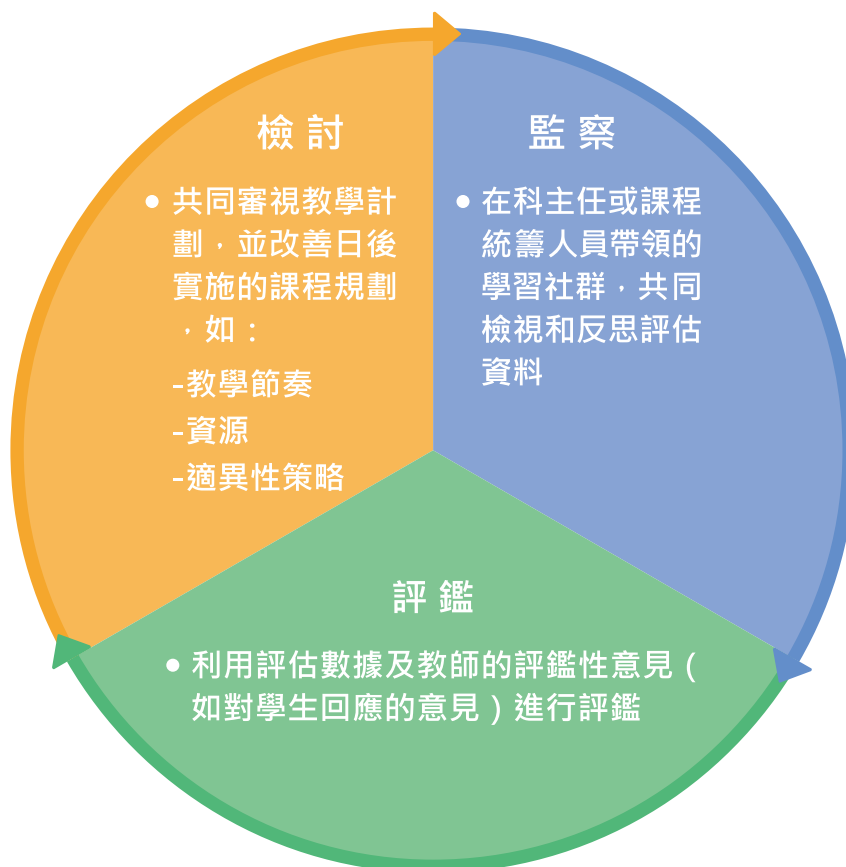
檢討

• 共同審視教學計劃，並改善日後實施的課程規劃，如：
-教學節奏
-資源
-適異性策略

監察

• 在科主任或課程統籌人員帶領的學習社群，共同檢視和反思評估資料

評鑑

• 利用評估數據及教師的評鑑性意見（如對學生回應的意見）進行評鑑